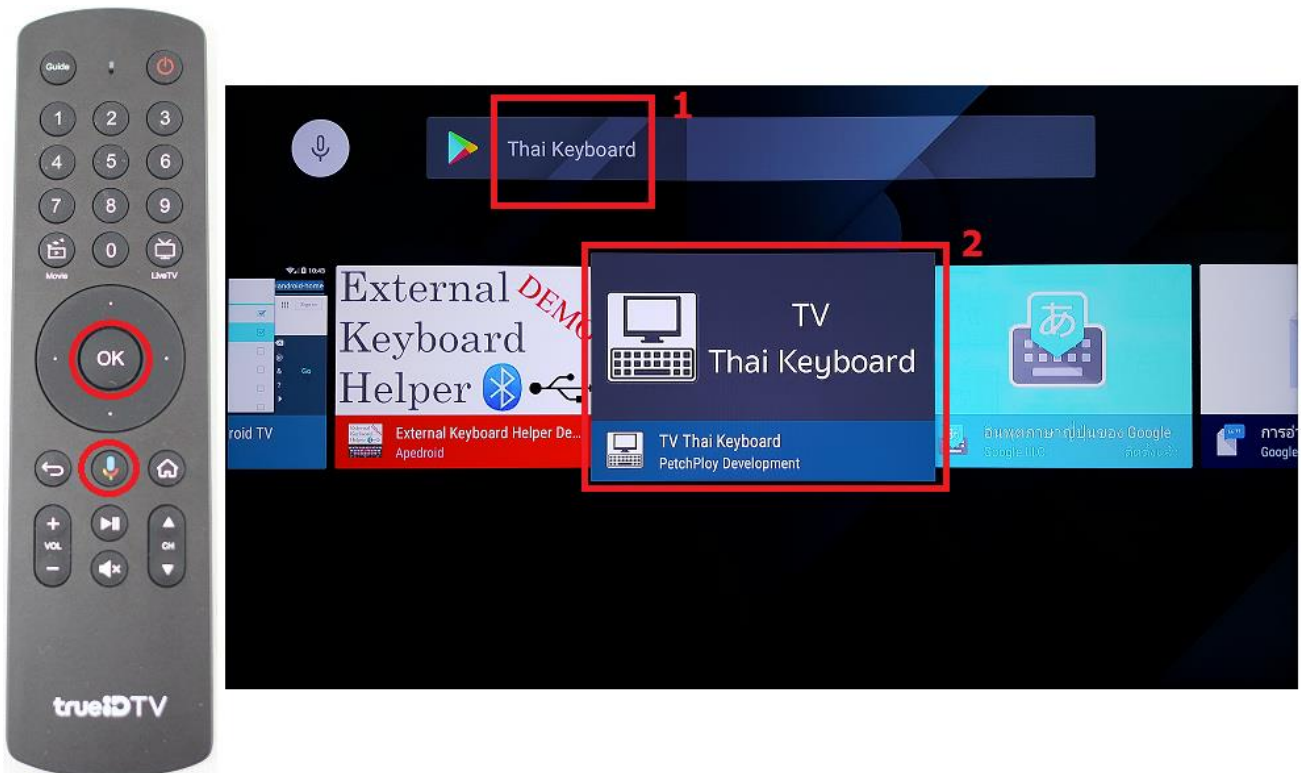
Guide
1 2 3
4 5 6
7 8 9
0
Movie
LiveTV
OK
+
VOL
−
CH
trueIDTV

1
Thai Keyboard
2
roid TV
External Keyboard Helper
DEMO
External Keyboard Helper De...
Apedroid
TV
Thai Keyboard
TV Thai Keyboard
PetchPloy Development
あ
อินพุตภาษาญี่ปุ่นของ Google
Google LLC
การอ่
Google